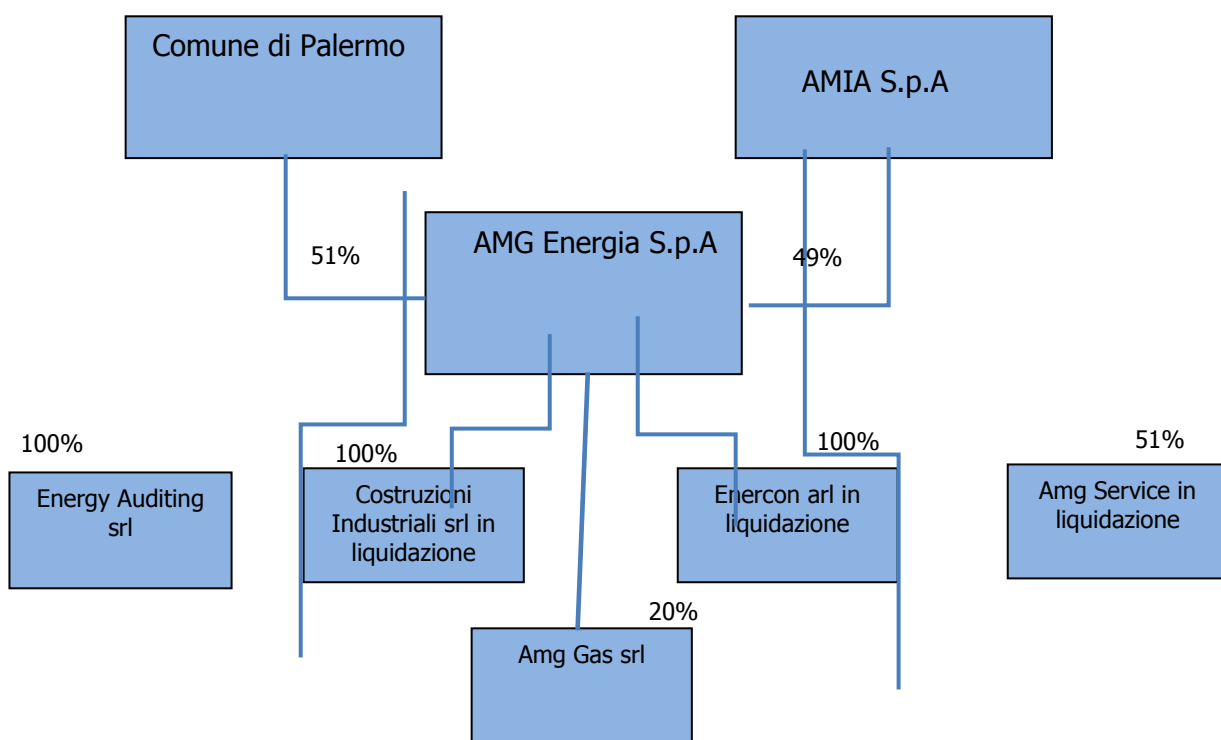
Comune di Palermo

AMIA S.p.A

51%

AMG Energia S.p.A

49%

100%

100%

100%

51%

Energy Auditing srl

Costruzioni Industriali srl in liquidazione

Enercon arl in liquidazione

Amg Service in liquidazione

20%

Amg Gas srl